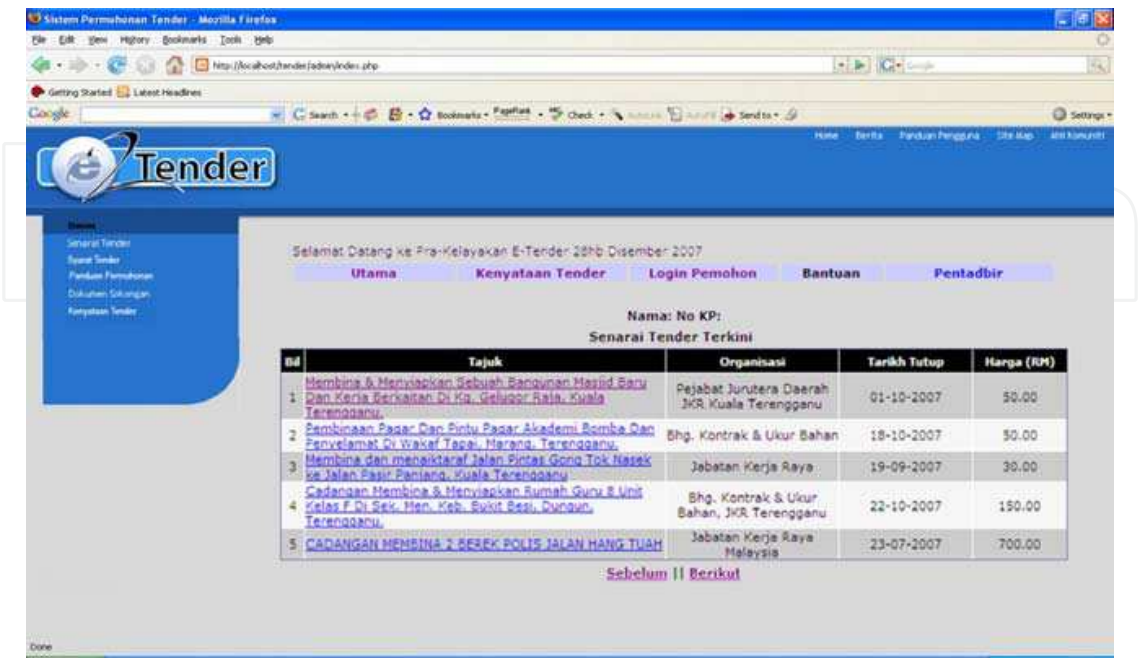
Sistem Permohonan Tender - Mozilla Firefox

File Edit View History Bookmarks Tools Help

http://localhost/tender/admin/index.php

Getting Started Latest Headlines

Google Search Bookmarks PageRank Check AutoLink AutoFill Send to Settings

Home Berita Panduan Pengguna Site Map Ahli Komuniti

e Tender

Utama
Senarai Tender
Syarat Tender
Panduan Permohonan
Dokumen Sokongan
Kenyataan Tender

Selamat Datang ke Pra-Kelayakan E-Tender 28hb Disember 2007

Utama | Kenyataan Tender | Login Pemohon | Bantuan | Pentadbir

Nama: No KP:

Senarai Tender Terkini

| Bil | Tajuk | Organisasi | Tarikh Tutup | Harga (RM) |
|---|---|---|---|---|
| 1 | Membina & Menyiapkan Sebuah Bangunan Masjid Baru Dan Kerja Berkaitan Di Kg. Gelugor Raja, Kuala Terengganu. | Pejabat Jurutera Daerah JKR Kuala Terengganu | 01-10-2007 | 50.00 |
| 2 | Pembinaan Pagar Dan Pintu Pagar Akademi Bomba Dan Penyelamat Di Wakaf Tapai, Marang, Terengganu. | Bhg. Kontrak & Ukur Bahan | 18-10-2007 | 50.00 |
| 3 | Membina dan menaiktaraf Jalan Pintas Gong Tok Nasek ke Jalan Pasir Panjang, Kuala Terengganu | Jabatan Kerja Raya | 19-09-2007 | 30.00 |
| 4 | Cadangan Membina & Menyiapkan Rumah Guru 8 Unit Kelas F Di Sek. Men. Keb. Bukit Besi, Dungun, Terengganu. | Bhg. Kontrak & Ukur Bahan, JKR Terengganu | 22-10-2007 | 150.00 |
| 5 | CADANGAN MEMBINA 2 BEREK POLIS JALAN HANG TUAH | Jabatan Kerja Raya Malaysia | 23-07-2007 | 700.00 |

Sebelum || Berikut

Done